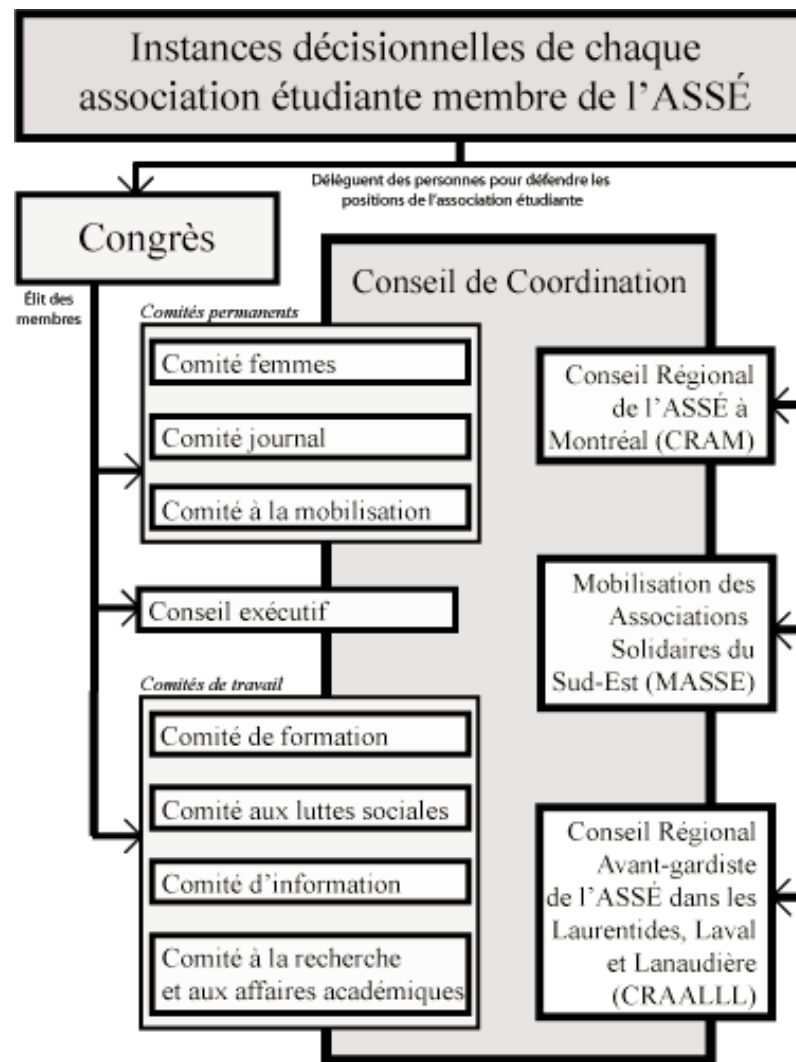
Instances décisionnelles de chaque association étudiante membre de l'ASSÉ

Délèguent des personnes pour défendre les positions de l'association étudiante

Congrès

Élit des membres

Conseil de Coordination

Comités permanents

Comité femmes

Comité journal

Comité à la mobilisation

Conseil exécutif

Comités de travail

Comité de formation

Comité aux luttes sociales

Comité d'information

Comité à la recherche et aux affaires académiques

Conseil Régional de l'ASSÉ à Montréal (CRAM)

Mobilisation des Associations Solidaires du Sud-Est (MASSE)

Conseil Régional Avant-gardiste de l'ASSÉ dans les Laurentides, Laval et Lanaudière (CRAALLL)